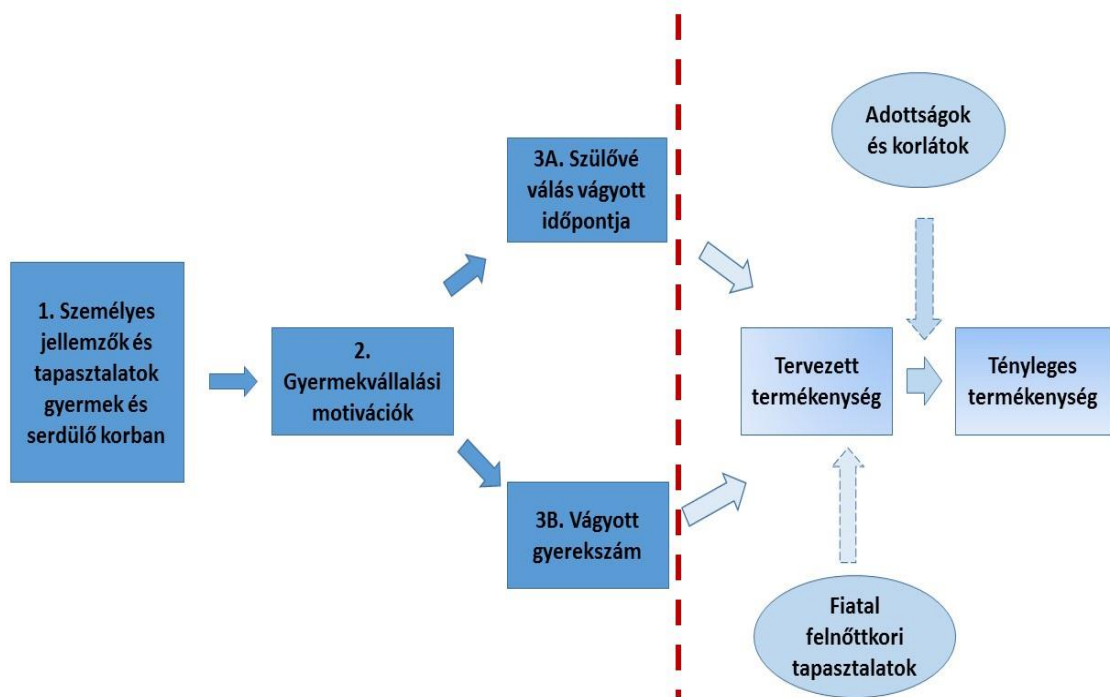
1. Személyes jellemzők és tapasztalatok gyermek és serdülő korban

2. Gyermekvállalási motivációk

3A. Szülővé válás vágyott időpontja

3B. Vágyott gyerekszám

Adottságok és korlátok

Tervezett termékenység

Tényleges termékenység

Fiatal felnőttkori tapasztalatok